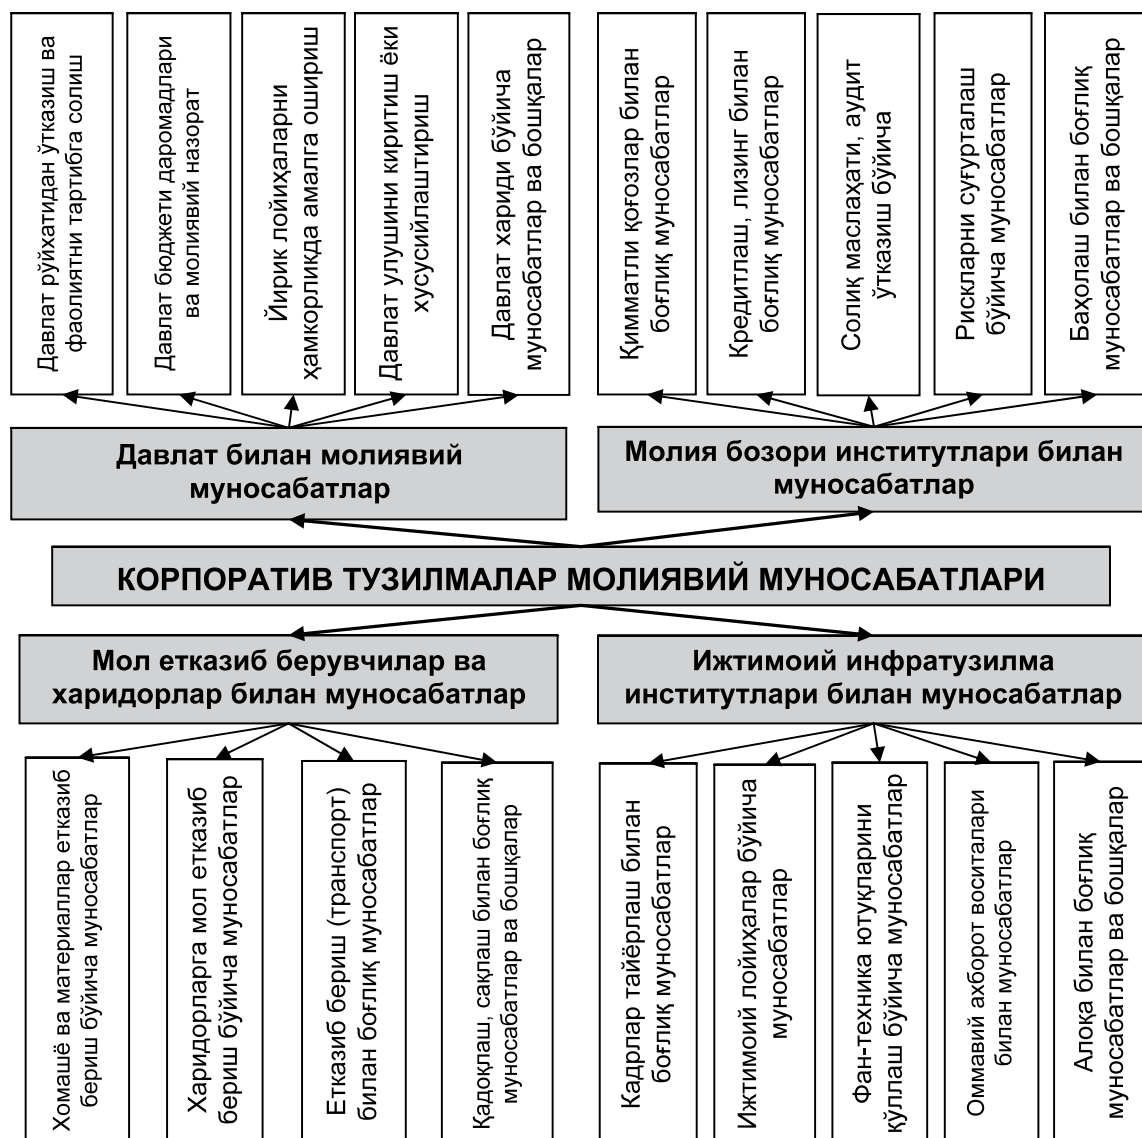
Давлат рўйхатидан ўтказиш ва фаолиятни тартибга солиш

Давлат бюджети даромадлари ва молиявий назорат

Йирик лойиҳаларни ҳамкорликда амалга ошириш

Давлат улушини киритиш ёки хусусийлаштириш

Давлат хариди бўйича муносабатлар ва бошқалар

Қимматли қоғозлар билан боғлиқ муносабатлар

Кредитлаш, лизинг билан боғлиқ муносабатлар

Солиқ маслаҳати, аудит ўтказиш бўйича

Рискларни суғурталаш бўйича муносабатлар

Баҳолаш билан боғлиқ муносабатлар ва бошқалар

Давлат билан молиявий муносабатлар

Молия бозори институтлари билан муносабатлар

КОРПОРАТИВ ТУЗИЛМАЛАР МОЛИЯВИЙ МУНОСАБАТЛАРИ

Мол етказиб берувчилар ва харидорлар билан муносабатлар

Ижтимоий инфратузилма институтлари билан муносабатлар

Хомашё ва материаллар етказиб бериш бўйича муносабатлар

Харидорларга мол етказиб бериш бўйича муносабатлар

Етказиб бериш (транспорт) билан боғлиқ муносабатлар

Қадоқлаш, сақлаш билан боғлиқ муносабатлар ва бошқалар

Кадрлар тайёрлаш билан боғлиқ муносабатлар

Ижтимоий лойиҳалар бўйича муносабатлар

Фан-техника ютуқларини қўллаш бўйича муносабатлар

Оммавий ахборот воситалари билан муносабатлар

Алоқа билан боғлиқ муносабатлар ва бошқалар